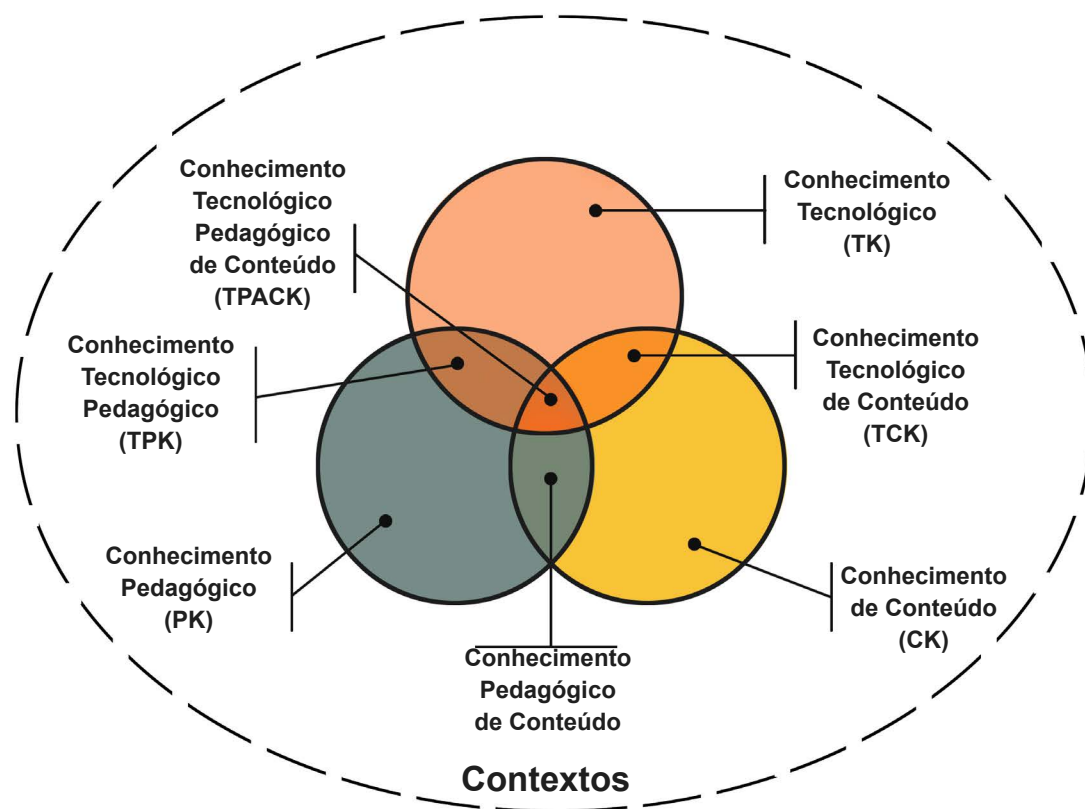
Conhecimento Tecnológico Pedagógico de Conteúdo (TPACK)

Conhecimento Tecnológico (TK)

Conhecimento Tecnológico Pedagógico (TPK)

Conhecimento Tecnológico de Conteúdo (TCK)

Conhecimento Pedagógico (PK)

Conhecimento de Conteúdo (CK)

Conhecimento Pedagógico de Conteúdo

Contextos